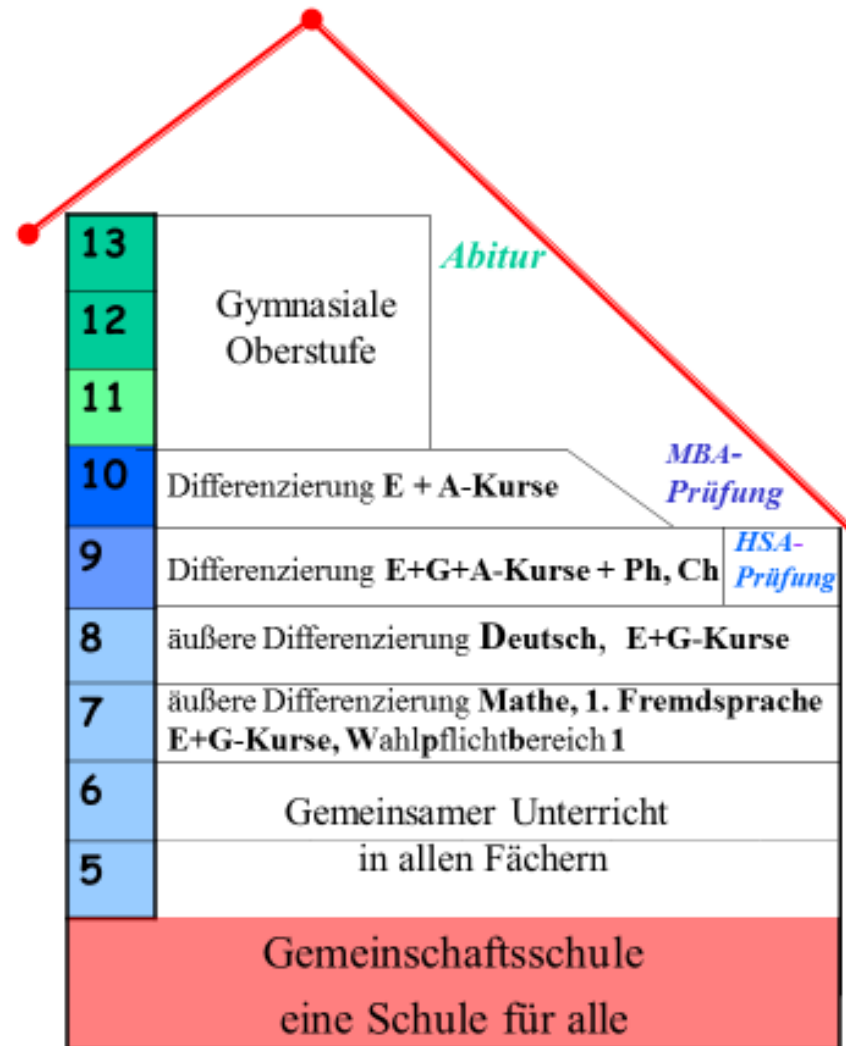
13
12
11
Gymnasiale Oberstufe
Abitur
10
Differenzierung E + A-Kurse
MBA-Prüfung
9
Differenzierung E+G+A-Kurse + Ph, Ch
HSA-Prüfung
8
äußere Differenzierung Deutsch, E+G-Kurse
7
äußere Differenzierung Mathe, 1. Fremdsprache E+G-Kurse, Wahlpflichtbereich 1
6
5
Gemeinsamer Unterricht in allen Fächern

Gemeinschaftsschule
eine Schule für alle